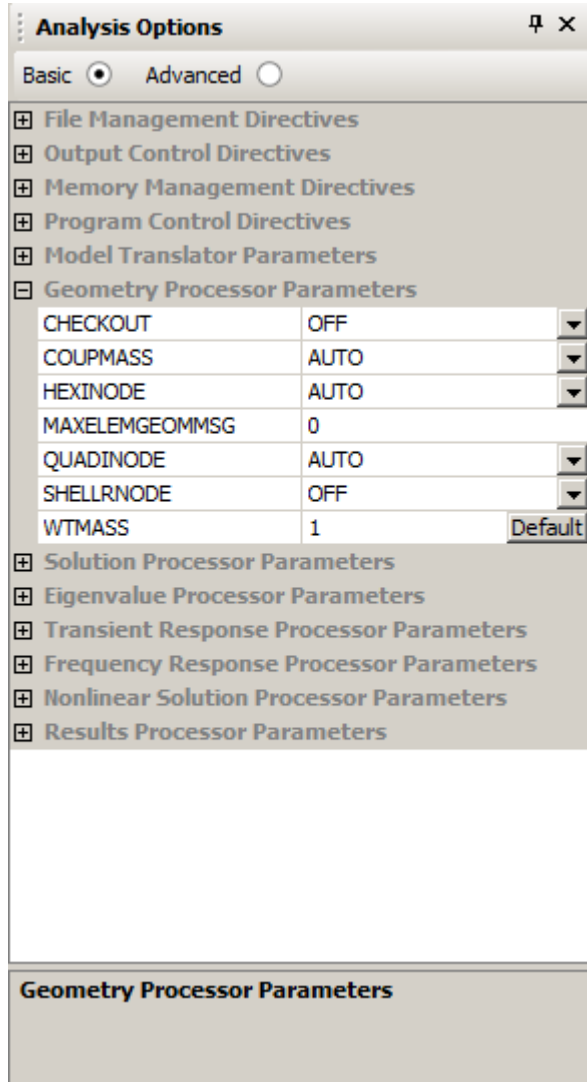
Analysis Options ᵖ ×

Basic Advanced

⊞ File Management Directives
⊞ Output Control Directives
⊞ Memory Management Directives
⊞ Program Control Directives
⊞ Model Translator Parameters
⊟ Geometry Processor Parameters

| CHECKOUT | OFF |
|---|---|
| COUPMASS | AUTO |
| HEXINODE | AUTO |
| MAXELEMGEOMMSG | 0 |
| QUADINODE | AUTO |
| SHELLRNODE | OFF |
| WTMASS | 1 Default |

⊞ Solution Processor Parameters
⊞ Eigenvalue Processor Parameters
⊞ Transient Response Processor Parameters
⊞ Frequency Response Processor Parameters
⊞ Nonlinear Solution Processor Parameters
⊞ Results Processor Parameters

Geometry Processor Parameters